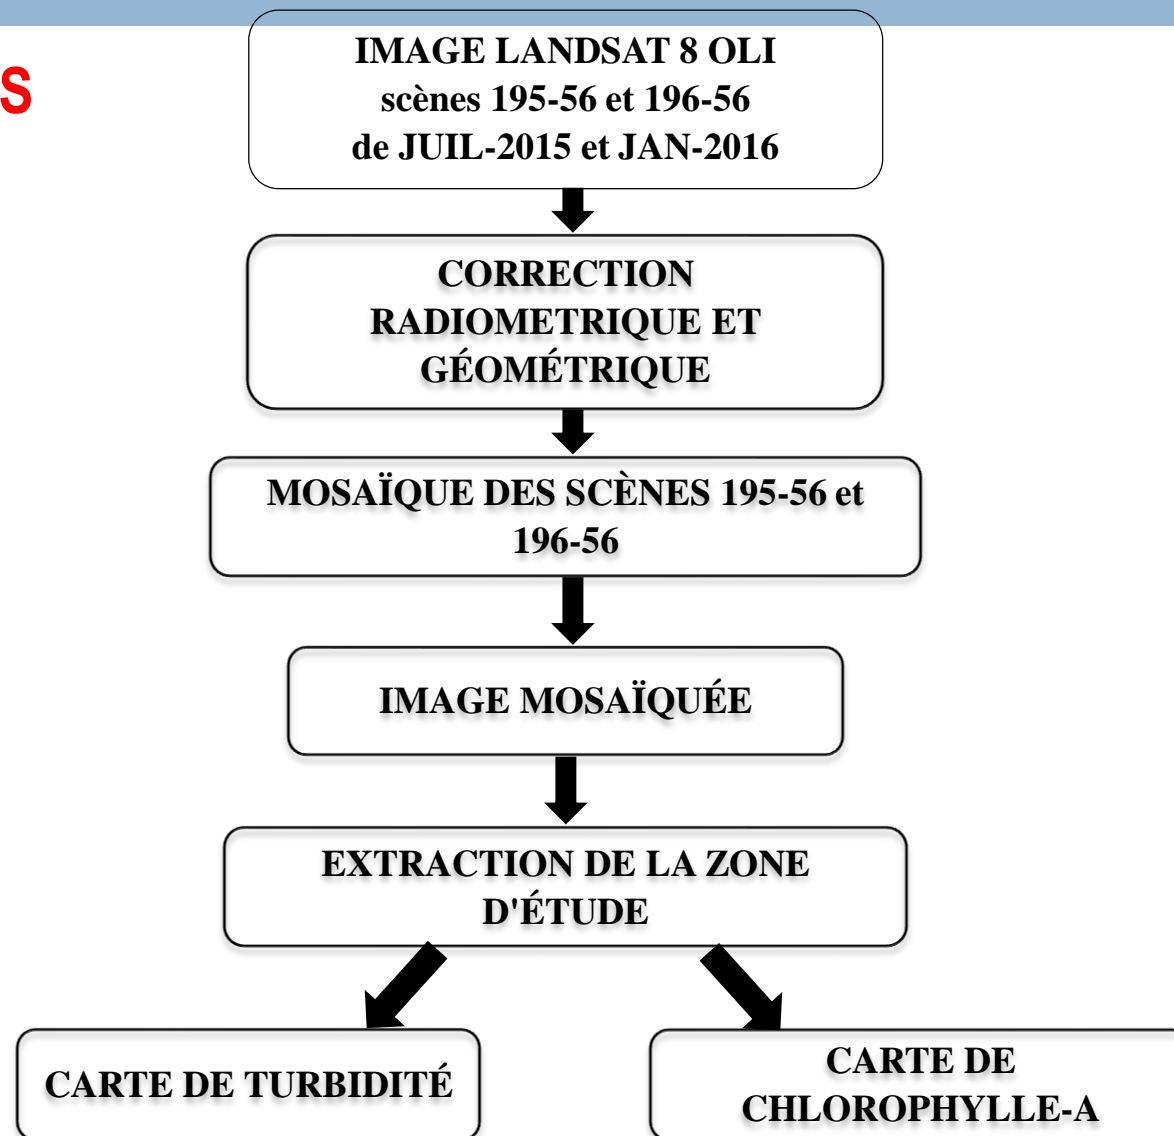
S

IMAGE LANDSAT 8 OLI
scènes 195-56 et 196-56
de JUIL-2015 et JAN-2016

CORRECTION RADIOMETRIQUE ET GÉOMÉTRIQUE

MOSAÏQUE DES SCÈNES 195-56 et 196-56

IMAGE MOSAÏQUÉE

EXTRACTION DE LA ZONE D'ÉTUDE

CARTE DE TURBIDITÉ

CARTE DE CHLOROPHYLLE-A